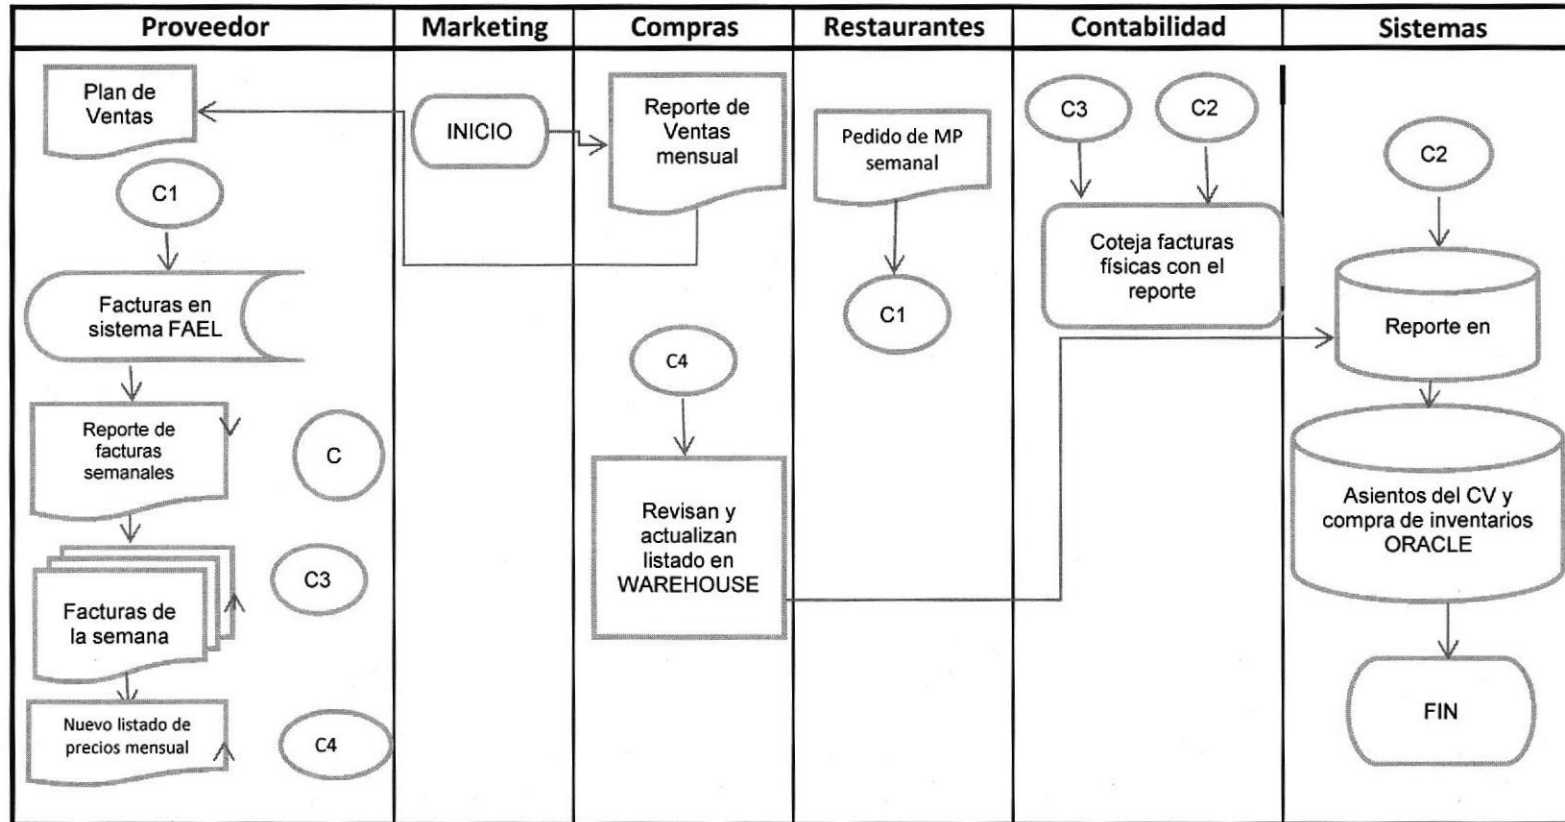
| Proveedor | Marketing | Compras | Restaurantes | Contabilidad | Sistemas |
|---|---|---|---|---|---|

Plan de Ventas

C1

Facturas en sistema FAEL

Reporte de facturas semanales

C

Facturas de la semana

C3

Nuevo listado de precios mensual

C4

INICIO

Reporte de Ventas mensual

C4

Revisan y actualizan listado en WAREHOUSE

Pedido de MP semanal

C1

C3

C2

Coteja facturas físicas con el reporte

C2

Reporte en

Asientos del CV y compra de inventarios ORACLE

FIN